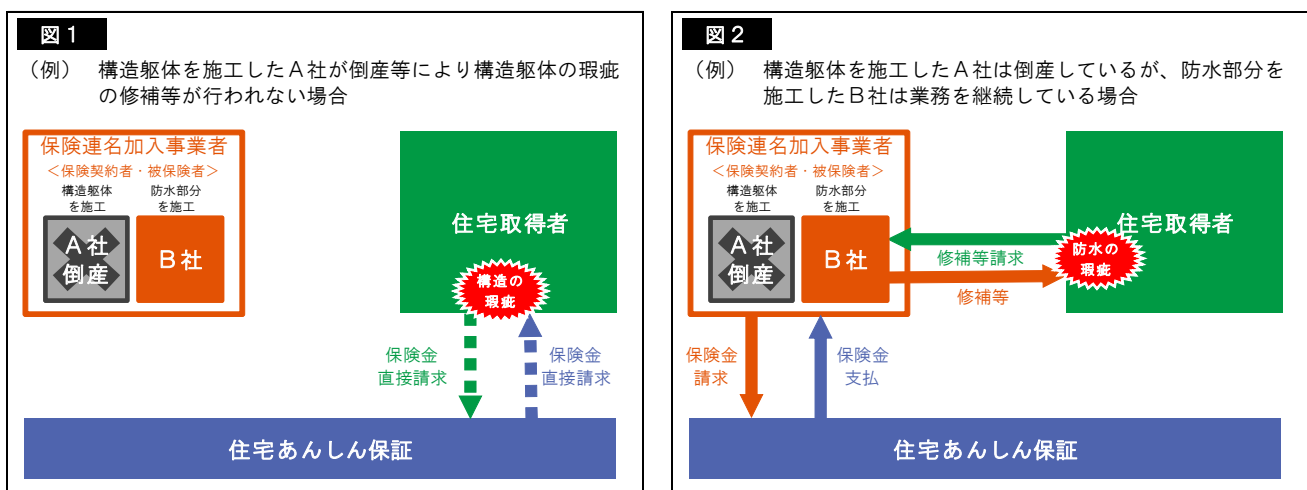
図１

（例）　構造躯体を施工したＡ社が倒産等により構造躯体の瑕疵の修補等が行われない場合

保険連名加入事業者
＜保険契約者・被保険者＞

構造躯体を施工

防水部分を施工

Ａ社
倒産

Ｂ社

住宅取得者

構造の瑕疵

保険金
直接請求

保険金
直接請求

住宅あんしん保証

図２

（例）　構造躯体を施工したＡ社は倒産しているが、防水部分を施工したＢ社は業務を継続している場合

保険連名加入事業者
＜保険契約者・被保険者＞

構造躯体を施工

防水部分を施工

Ａ社
倒産

Ｂ社

住宅取得者

防水の瑕疵

修補等請求

修補等

保険金
請求

保険金
支払

住宅あんしん保証